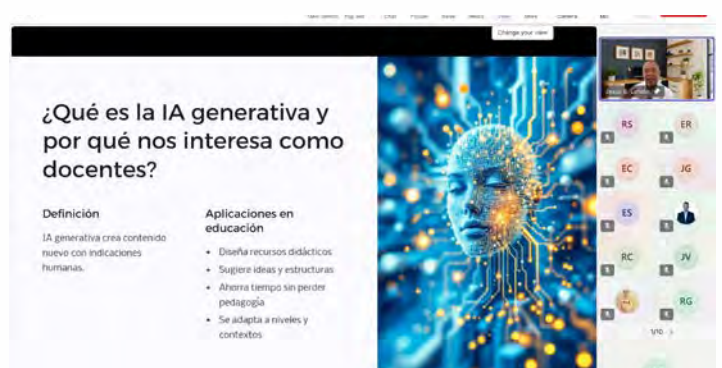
Change your view

¿Qué es la IA generativa y por qué nos interesa como docentes?

Definición

IA generativa crea contenido nuevo con indicaciones humanas.

Aplicaciones en educación

- Diseña recursos didácticos
- Sugiere ideas y estructuras
- Ahorra tiempo sin perder pedagogía
- Se adapta a niveles y contextos

RS
ER
EC
JG
ES
RC
JV
RG
1/10